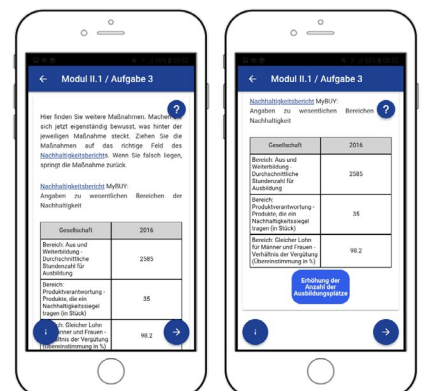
Modul II.1 / Aufgabe 3

Hier finden Sie weitere Maßnahmen. Machen Sie sich jetzt eigenständig bewusst, was hinter der jeweiligen Maßnahme steckt. Ziehen Sie die Maßnahmen auf das richtige Feld des Nachhaltigkeitsberichts. Wenn Sie falsch liegen, springt die Maßnahme zurück.

Nachhaltigkeitsbericht MyBUY: Angaben zu wesentlichen Bereichen der Nachhaltigkeit

| Gesellschaft | 2016 |
|---|---|
| Bereich: Aus und Weiterbildung - Durchschnittliche Stundenzahl für Ausbildung | 2585 |
| Bereich: Produktverantwortung - Produkte, die ein Nachhaltigkeitssiegel tragen (in Stück) | 35 |
| Bereich: Gleicher Lohn für Männer und Frauen - Verhältnis der Vergütung (Übereinstimmung in %) | 98.2 |

Modul II.1 / Aufgabe 3

Nachhaltigkeitsbericht MyBUY: Angaben zu wesentlichen Bereichen der Nachhaltigkeit

| Gesellschaft | 2016 |
|---|---|
| Bereich: Aus und Weiterbildung - Durchschnittliche Stundenzahl für Ausbildung | 2585 |
| Bereich: Produktverantwortung - Produkte, die ein Nachhaltigkeitssiegel tragen (in Stück) | 35 |
| Bereich: Gleicher Lohn für Männer und Frauen - Verhältnis der Vergütung (Übereinstimmung in %) | 98.2 |

Erhöhung der Anzahl der Ausbildungsplätze